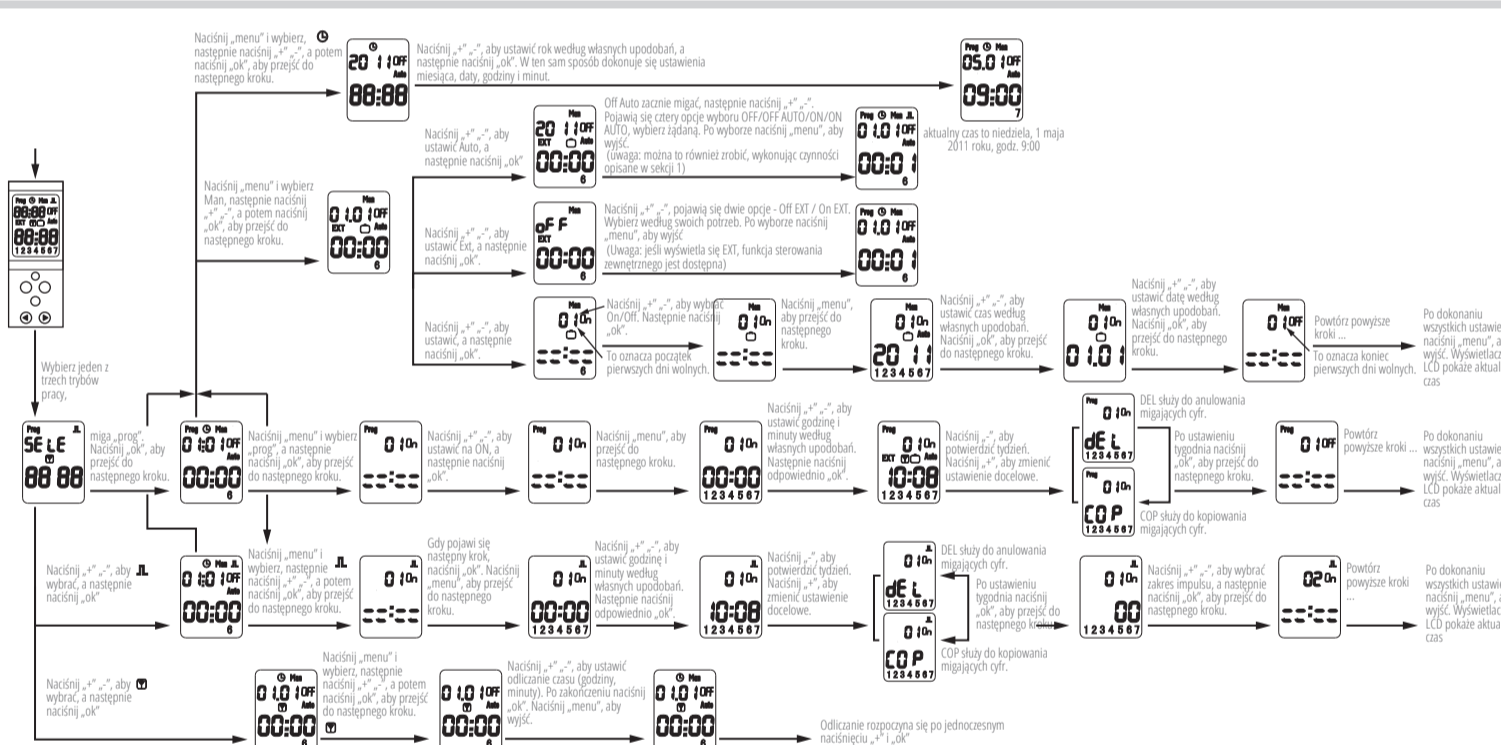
Naciśnij „menu" i wybierz, następnie naciśnij „+" „-", a potem naciśnij „ok", aby przejść do następnego kroku.

20 11 OFF Auto
88:88

Naciśnij „+" „-", aby ustawić rok według własnych upodobań, a następnie naciśnij „ok". W ten sam sposób dokonuje się ustawienia miesiąca, daty, godziny i minut.

Prog Man
05.01 OFF Auto
09:00
7

aktualny czas to niedziela, 1 maja 2011 roku, godz. 9:00

88:88 OFF EXT Auto
88:88
1234567

Wybierz jeden z trzech trybów pracy,

Naciśnij „menu" i wybierz Man, następnie naciśnij „+" „-", a potem naciśnij „ok", aby przejść do następnego kroku.

Man
01.01 OFF EXT Auto
00:00
6

Naciśnij „+" „-", aby ustawić Auto, a następnie naciśnij „ok"

Man
20 11 OFF EXT Auto
00:00
6

Off Auto zacznie migać, następnie naciśnij „+" „-". Pojawią się cztery opcje wyboru OFF/OFF AUTO/ON/ON AUTO, wybierz żądaną. Po wyborze naciśnij „menu", aby wyjść.
(uwaga: można to również zrobić, wykonując czynności opisane w sekcji 1)

Prog Man
01.01 OFF Auto
00:01
6

Naciśnij „+" „-", aby ustawić Ext, a następnie naciśnij „ok".

Man
oFF EXT
00:00
6

Naciśnij „+" „-", pojawią się dwie opcje - Off EXT / On EXT. Wybierz według swoich potrzeb. Po wyborze naciśnij „menu", aby wyjść
(Uwaga: jeśli wyświetla się EXT, funkcja sterowania zewnętrznego jest dostępna)

Prog Man
01.01 OFF Auto
00:01
6

Naciśnij „+" „-", aby ustawić, a następnie naciśnij „ok".

Man
01 On
--:--
6

Naciśnij „+" „-", aby wybrać On/Off. Następnie naciśnij „ok".

To oznacza początek pierwszych dni wolnych.

Man
01 On
--:--

Naciśnij „menu", aby przejść do następnego kroku.

Man
01 On
20 11
1234567

Naciśnij „+" „-", aby ustawić czas według własnych upodobań. Naciśnij „ok", aby przejść do następnego kroku.

Man
01 On
01.01

Naciśnij „+" „-", aby ustawić datę według własnych upodobań. Naciśnij „ok", aby przejść do następnego kroku.

Man
01 OFF
--:--

Powtórz powyższe kroki ...

To oznacza koniec pierwszych dni wolnych.

Po dokonaniu wszystkich ustawie naciśnij „menu", a wyjść. Wyświetlacz LCD pokaże aktual czas

Prog
SELE
88 88

miga „prog". Naciśnij „ok", aby przejść do następnego kroku.

Prog Man
0 t:0 1 OFF Auto
00:00
6

Naciśnij „menu" i wybierz „prog", a następnie naciśnij „ok", aby przejść do następnego kroku.

Prog
01 On
--:--

Naciśnij „+" „-", aby ustawić na ON, a następnie naciśnij „ok".

Prog
01 On
--:--

Naciśnij „menu", aby przejść do następnego kroku.

Prog
01 On
00:00
1234567

Naciśnij „+" „-", aby ustawić godzinę i minuty według własnych upodobań. Następnie naciśnij odpowiednio „ok".

Prog
01 On
EXT
10:08
1234567

Naciśnij „-", aby potwierdzić tydzień. Naciśnij „+", aby zmienić ustawienie docelowe.

Prog
01 On
dEL
1234567

DEL służy do anulowania migających cyfr.

Po ustawieniu tygodnia naciśnij „ok", aby przejść do następnego kroku.

Prog
01 On
COP
1234567

COP służy do kopiowania migających cyfr.

Prog
01 OFF
--:--

Powtórz powyższe kroki ...

Po dokonaniu wszystkich ustawie naciśnij „menu", a wyjść. Wyświetlacz LCD pokaże aktual czas

Naciśnij „+" „-", aby wybrać, a następnie naciśnij „ok"

Man
0 t:0 1 OFF Auto
00:00
6

Naciśnij „menu" i wybierz, następnie naciśnij „+" „-", a potem naciśnij „ok", aby przejść do następnego kroku.

01 On
--:--

Gdy pojawi się następny krok, naciśnij „ok". Naciśnij „menu", aby przejść do następnego kroku.

01 On
00:00
1234567

Naciśnij „+" „-", aby ustawić godzinę i minuty według własnych upodobań. Następnie naciśnij odpowiednio „ok".

01 On
10:08
1234567

Naciśnij „-", aby potwierdzić tydzień. Naciśnij „+", aby zmienić ustawienie docelowe.

01 On
dEL
1234567

DEL służy do anulowania migających cyfr.

Po ustawieniu tygodnia naciśnij „ok", aby przejść do następnego kroku.

01 On
COP
1234567

COP służy do kopiowania migających cyfr.

01 On
00
1234567

Naciśnij „+" „-", aby wybrać zakres impulsu, a następnie naciśnij „ok", aby przejść do następnego kroku.

02 On
--:--

Powtórz powyższe kroki ...

Po dokonaniu wszystkich ustawie naciśnij „menu", a wyjść. Wyświetlacz LCD pokaże aktual czas

Naciśnij „+" „-", aby wybrać, a następnie naciśnij „ok"

Man
01.01 OFF Auto
00:00
6

Naciśnij „menu" i wybierz, następnie naciśnij „+" „-", a potem naciśnij „ok", aby przejść do następnego kroku.

01.01 OFF Auto
00:00
6

Naciśnij „+" „-", aby ustawić odliczanie czasu (godziny, minuty). Po zakończeniu naciśnij „ok". Naciśnij „menu", aby wyjść.

Man
01.01 OFF Auto
00:00
6

Odliczanie rozpoczyna się po jednoczesnym naciśnięciu „+" i „ok"